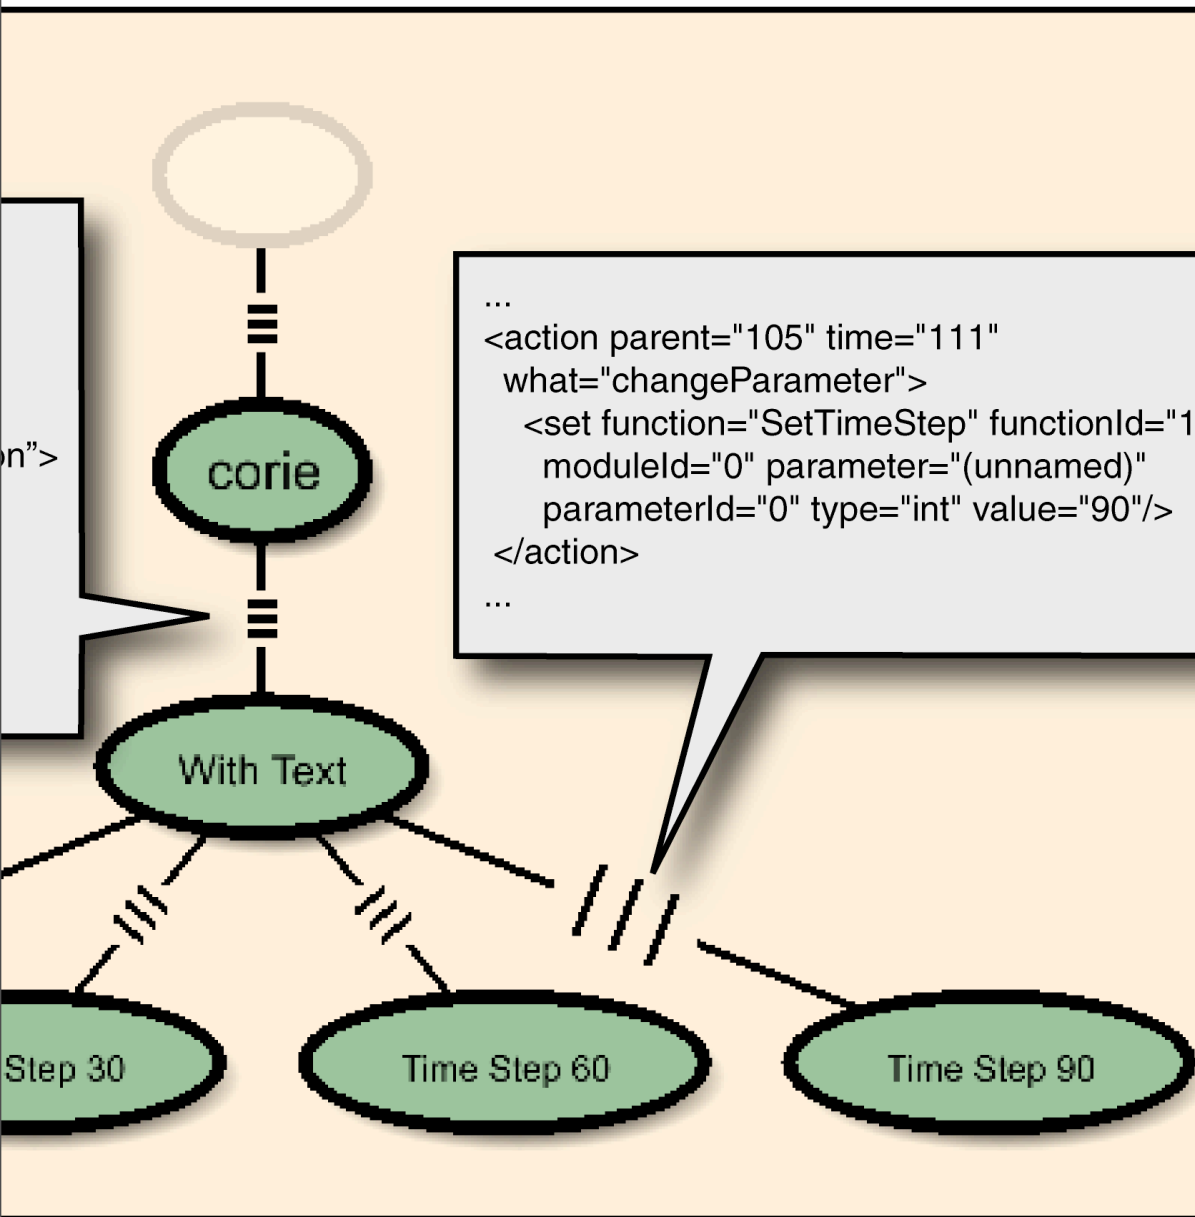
on">

corie

With Text

...
<action parent="105" time="111"
what="changeParameter">
<set function="SetTimeStep" functionId="1
moduleId="0" parameter="(unnamed)"
parameterId="0" type="int" value="90"/>
</action>
...

Step 30

Time Step 60

Time Step 90